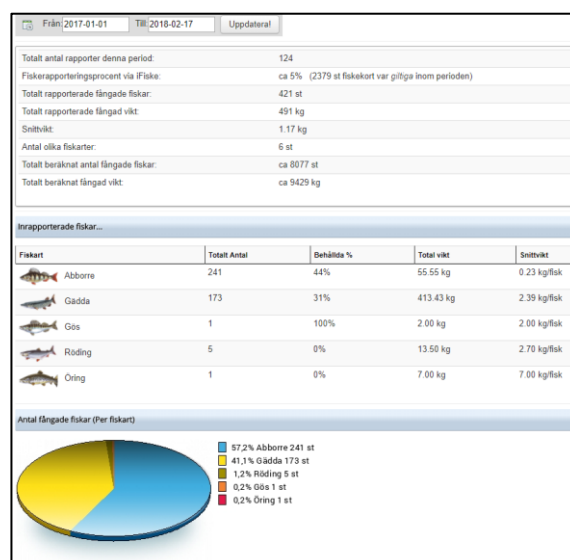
Från 2017-01-01 Till 2018-02-17 Uppdatera!

| | |
|---|---|
| Totalt antal rapporter denna period: | 124 |
| Fiskerapporteringsprocent via iFiske: | ca 5% (2379 st fiskekort var giltiga inom perioden) |
| Totalt rapporterade fångade fiskar: | 421 st |
| Totalt rapporterade fångad vikt: | 491 kg |
| Snittvikt: | 1.17 kg |
| Antal olika fiskarter: | 6 st |
| Totalt beräknat antal fångade fiskar: | ca 8077 st |
| Totalt beräknat fångad vikt: | ca 9429 kg |

Inrapporterade fiskar...

| Fiskart | Totalt Antal | Behållda % | Total vikt | Snittvikt |
|---|---|---|---|---|
| Abborre | 241 | 44% | 55.55 kg | 0.23 kg/fisk |
| Gädda | 173 | 31% | 413.43 kg | 2.39 kg/fisk |
| Gös | 1 | 100% | 2.00 kg | 2.00 kg/fisk |
| Röding | 5 | 0% | 13.50 kg | 2.70 kg/fisk |
| Öring | 1 | 0% | 7.00 kg | 7.00 kg/fisk |

Antal fångade fiskar (Per fiskart)

57,2% Abborre 241 st
41,1% Gädda 173 st
1,2% Röding 5 st
0,2% Gös 1 st
0,2% Öring 1 st